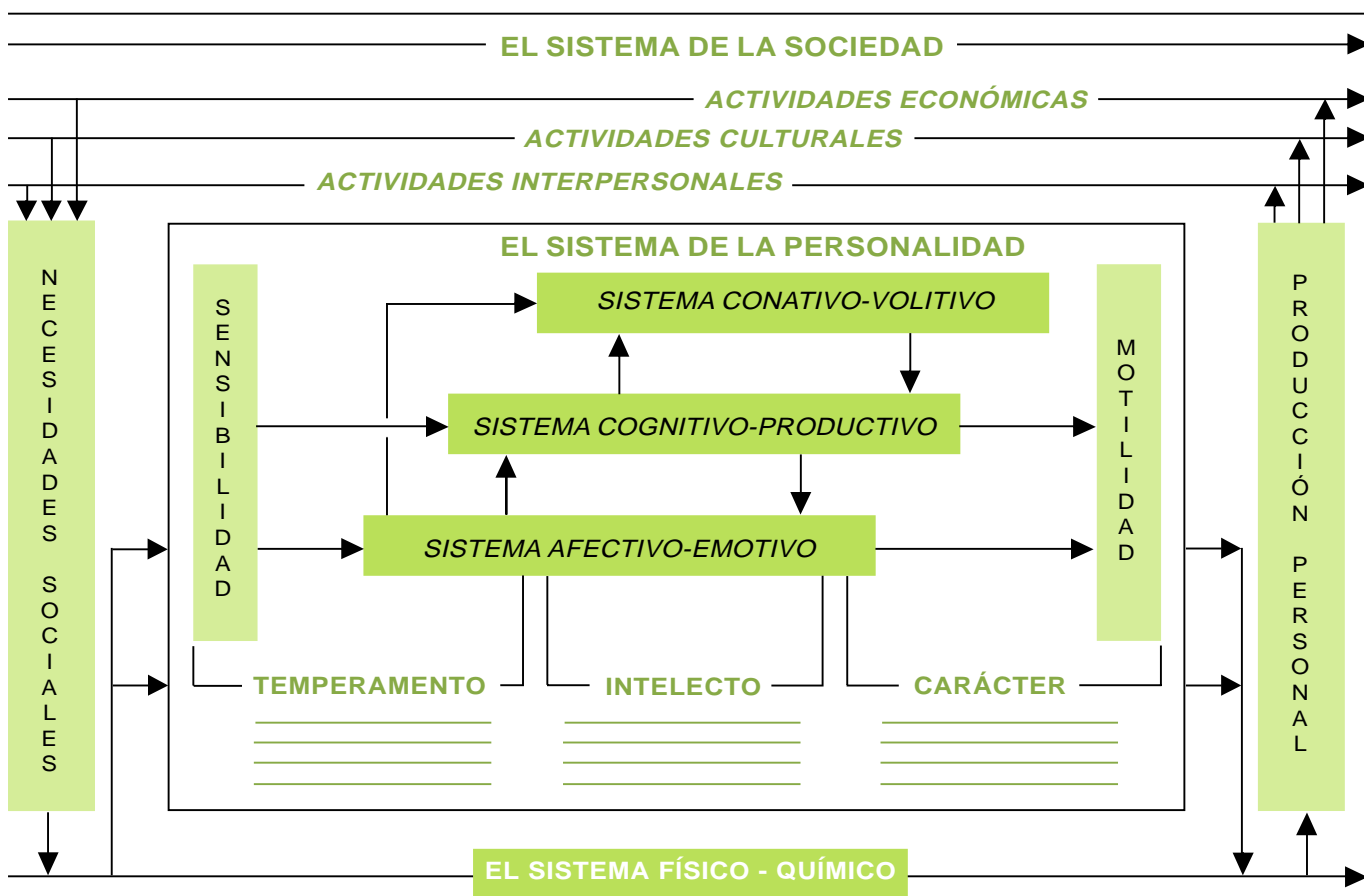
EL SISTEMA DE LA SOCIEDAD

ACTIVIDADES ECONÓMICAS

ACTIVIDADES CULTURALES

ACTIVIDADES INTERPERSONALES

NECESIDADES SOCIALES

EL SISTEMA DE LA PERSONALIDAD

SENSIBILIDAD

SISTEMA CONATIVO-VOLITIVO

SISTEMA COGNITIVO-PRODUCTIVO

SISTEMA AFECTIVO-EMOTIVO

MOTILIDAD

PRODUCCIÓN PERSONAL

TEMPERAMENTO

INTELECTO

CARÁCTER

EL SISTEMA FÍSICO - QUÍMICO